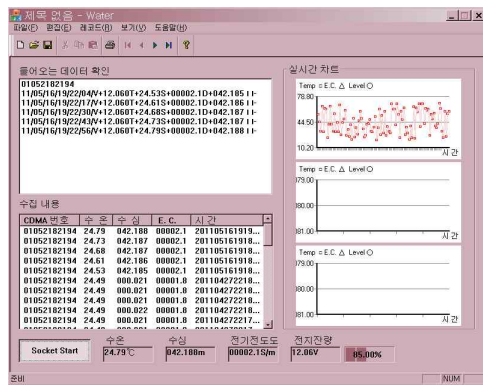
제목 없음 - Water

파일(F) 편집(E) 레코드(R) 보기(V) 도움말(H)

들어오는 데이터 확인

01052182194
11/05/16/19/22/04/V+12.060T+24.53S+00002.1D+042.185 I-
11/05/16/19/22/17/V+12.060T+24.61S+00002.1D+042.186 I-
11/05/16/19/22/30/V+12.060T+24.68S+00002.1D+042.187 I-
11/05/16/19/22/43/V+12.060T+24.73S+00002.1D+042.187 I-
11/05/16/19/22/56/V+12.060T+24.79S+00002.1D+042.188 I-

실시간 차트

Temp = E.C. △ Level ○
78.80
44.50
10.20
시간

Temp = E.C. △ Level ○
179.00
180.00
181.00
시간

Temp = E.C. △ Level ○
179.00
180.00
181.00
시간

수집 내용

| CDMA 번호 | 수 온 | 수 심 | E. C. | 시 간 |
|---|---|---|---|---|
| 01052182194 | 24.79 | 042.188 | 00002.1 | 201105161919... |
| 01052182194 | 24.73 | 042.187 | 00002.1 | 201105161918... |
| 01052182194 | 24.68 | 042.187 | 00002.1 | 201105161918... |
| 01052182194 | 24.61 | 042.186 | 00002.1 | 201105161918... |
| 01052182194 | 24.53 | 042.185 | 00002.1 | 201105161918... |
| 01052182194 | 24.49 | 000.021 | 00001.8 | 201104272218... |
| 01052182194 | 24.49 | 000.021 | 00001.8 | 201104272218... |
| 01052182194 | 24.49 | 000.021 | 00001.8 | 201104272218... |
| 01052182194 | 24.49 | 000.022 | 00001.8 | 201104272218... |
| 01052182194 | 24.49 | 000.021 | 00001.8 | 201104272217... |

Socket Start
수온 24.79℃
수심 042.188m
전기전도도 00002.1S/m
전지잔량 12.06V 85.00%

준비
NUM